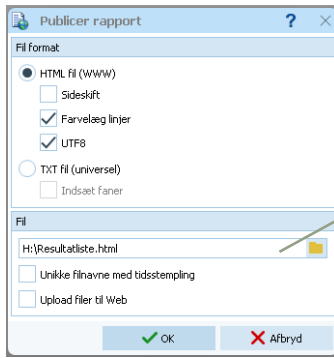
Publicer rapport ? ×

Fil format

HTML fil (WWW)

Sideskift

Farvelæg linjer

UTF8

TXT fil (universel)

Indsæt faner

Fil

H:\Resultatliste.html

Unikke filnavne med tidsstempling

Upload filer til Web

OK

Afbryd